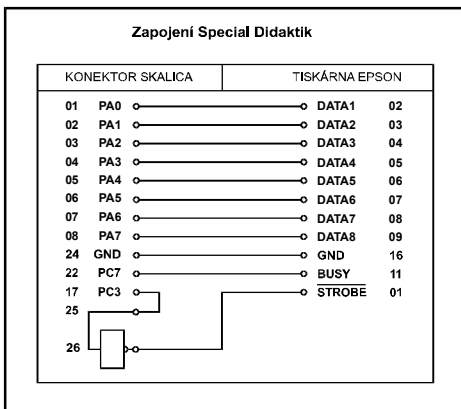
Zapojení Special Didaktik

| KONEKTOR SKALICA | TISKÁRNA EPSON |
|---|---|

01 PA0 DATA1 02
02 PA1 DATA2 03
03 PA2 DATA3 04
04 PA3 DATA4 05
05 PA4 DATA5 06
06 PA5 DATA6 07
07 PA6 DATA7 08
08 PA7 DATA8 09
24 GND GND 16
22 PC7 BUSY 11
17 PC3 $\overline{\text{STROBE}}$ 01
25
26